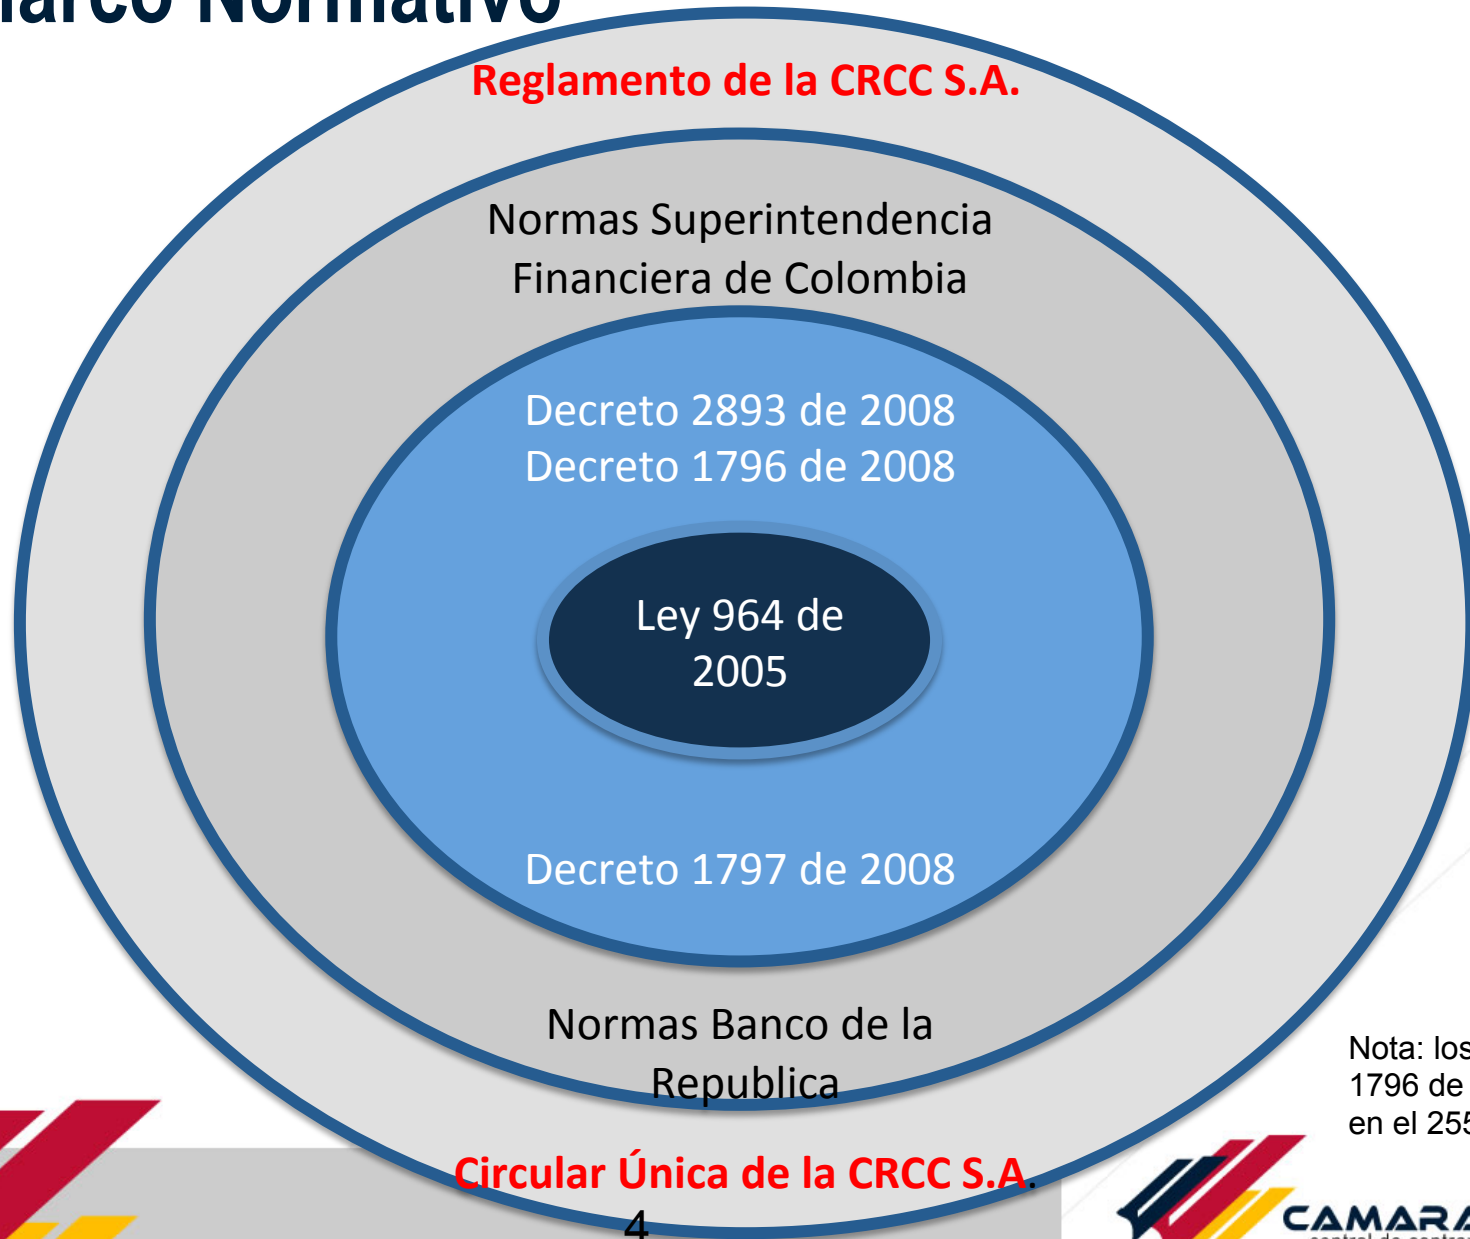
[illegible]arco Normativo

Reglamento de la CRCC S.A.

Normas Superintendencia Financiera de Colombia

Decreto 2893 de 2008
Decreto 1796 de 2008

Ley 964 de 2005

Decreto 1797 de 2008

Normas Banco de la Republica

Circular Única de la CRCC S.A.

4

Nota: los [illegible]
1796 de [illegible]
en el 255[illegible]

CAMARA